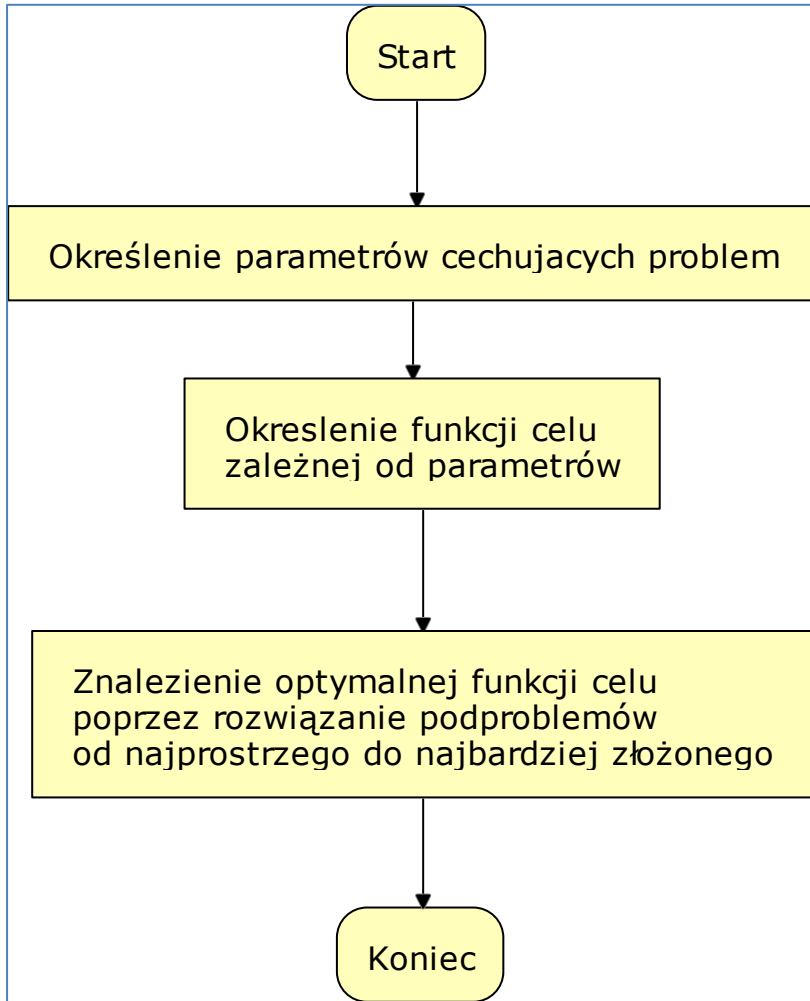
Start

Określenie parametrów cechujacych problem

Okreslenie funkcji celu zależnej od parametrów

Znalezienie optymalnej funkcji celu poprzez rozwiązanie podproblemów od najprostrzego do najbardziej złożonego

Koniec